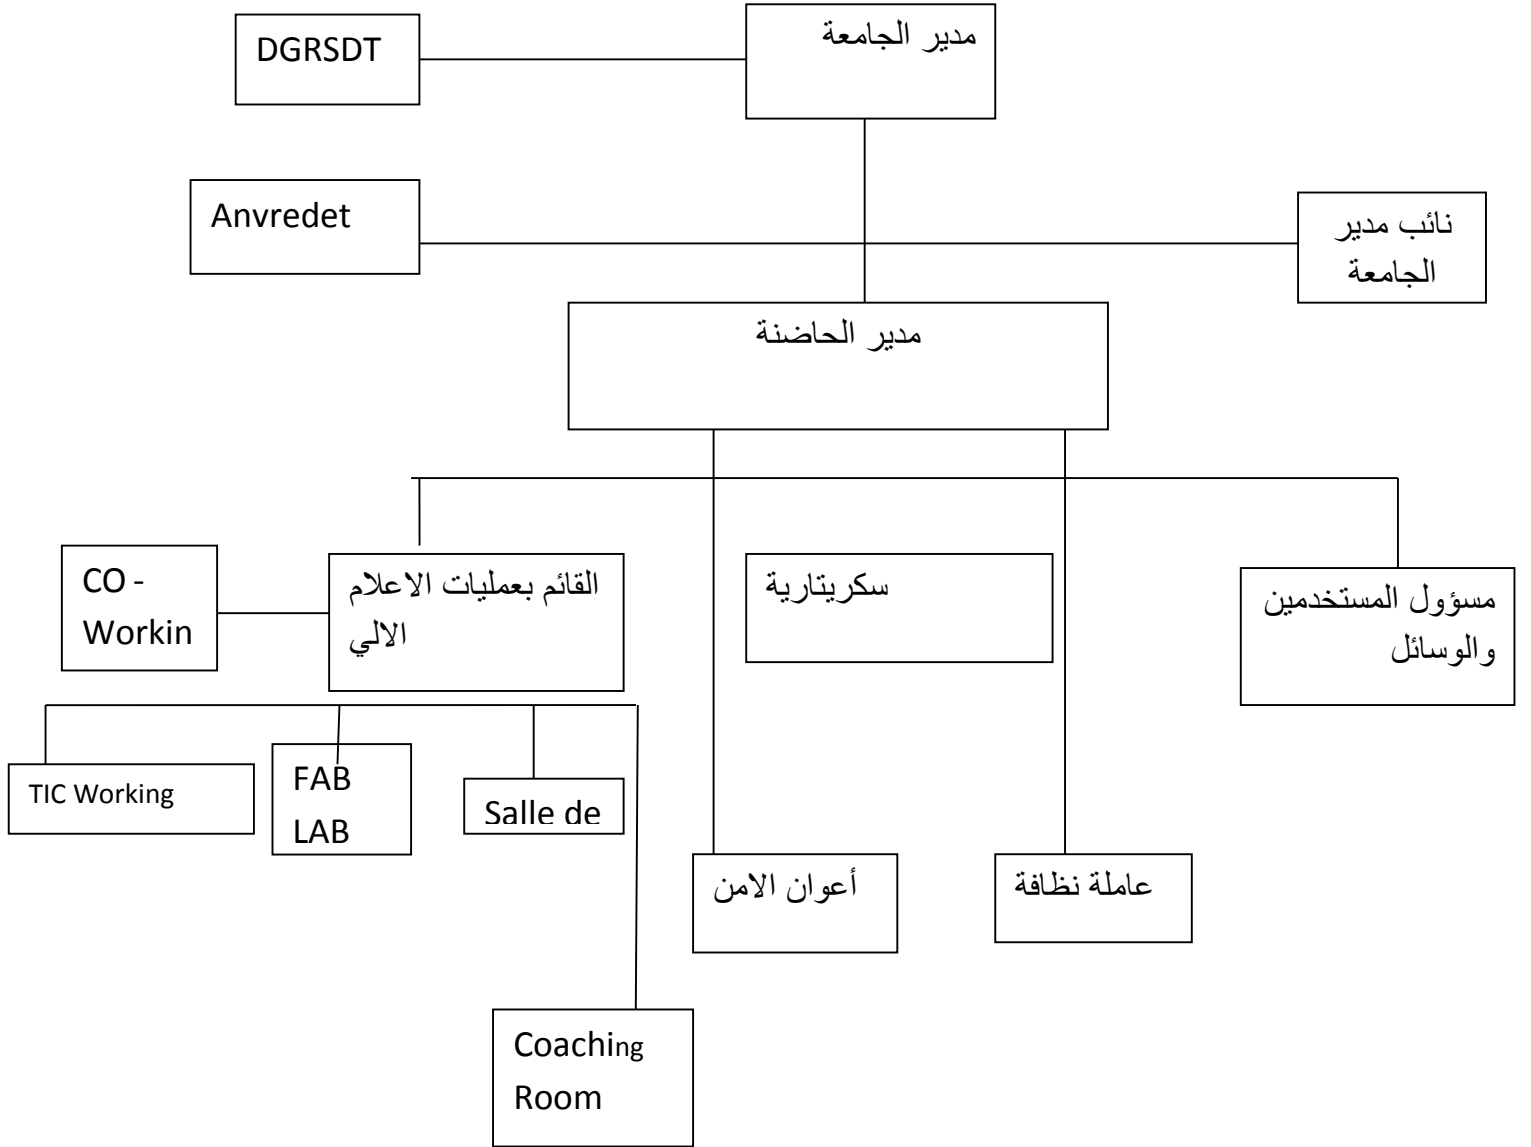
مدير الجامعة

DGRSDT

Anvredet

نائب مدير الجامعة

مدير الحاضنة

مسؤول المستخدمين والوسائل

سكريتارية

القائم بعمليات الاعلام الالي

CO - Workin

TIC Working

FAB LAB

Salle de

Coaching Room

أعوان الامن

عاملة نظافة